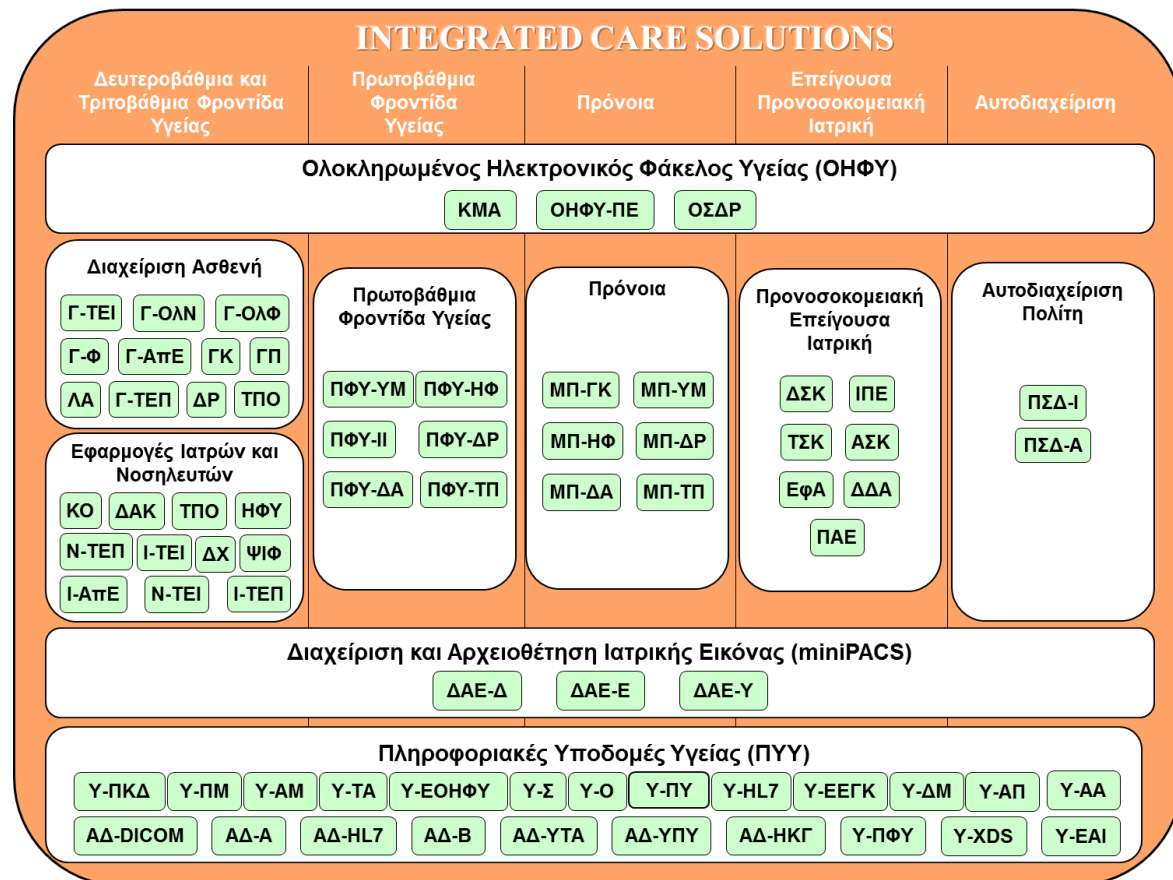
INTEGRATED CARE SOLUTIONS

Δευτεροβάθμια και Τριτοβάθμια Φροντίδα Υγείας

Πρωτοβάθμια Φροντίδα Υγείας

Πρόνοια

Επείγουσα Προνοσοκομειακή Ιατρική

Αυτοδιαχείριση

Ολοκληρωμένος Ηλεκτρονικός Φάκελος Υγείας (ΟΗΦΥ)

ΚΜΑ ΟΗΦΥ-ΠΕ ΟΣΔΡ

Διαχείριση Ασθενή

Γ-ΤΕΙ Γ-ΟΛΝ Γ-ΟΛΦ
Γ-Φ Γ-ΑπΕ ΓΚ ΓΠ
ΛΑ Γ-ΤΕΠ ΔΡ ΤΠΟ

Εφαρμογές Ιατρών και Νοσηλευτών

ΚΟ ΔΑΚ ΤΠΟ ΗΦΥ
Ν-ΤΕΠ Ι-ΤΕΙ ΔΧ ΨΙΦ
Ι-ΑπΕ Ν-ΤΕΙ Ι-ΤΕΠ

Πρωτοβάθμια Φροντίδα Υγείας

ΠΦΥ-ΥΜ ΠΦΥ-ΗΦ
ΠΦΥ-ΙΙ ΠΦΥ-ΔΡ
ΠΦΥ-ΔΑ ΠΦΥ-ΤΠ

Πρόνοια

ΜΠ-ΓΚ ΜΠ-ΥΜ
ΜΠ-ΗΦ ΜΠ-ΔΡ
ΜΠ-ΔΑ ΜΠ-ΤΠ

Προνοσοκομειακή Επείγουσα Ιατρική

ΔΣΚ ΙΠΕ
ΤΣΚ ΑΣΚ
ΕφΑ ΔΔΑ
ΠΑΕ

Αυτοδιαχείριση Πολίτη

ΠΣΔ-Ι
ΠΣΔ-Α

Διαχείριση και Αρχειοθέτηση Ιατρικής Εικόνας (miniPACS)

ΔΑΕ-Δ ΔΑΕ-Ε ΔΑΕ-Υ

Πληροφοριακές Υποδομές Υγείας (ΠΥΥ)

Υ-ΠΚΔ Υ-ΠΜ Υ-ΑΜ Υ-ΤΑ Υ-ΕΟΗΦΥ Υ-Σ Υ-Ο Υ-ΠΥ Υ-HL7 Υ-ΕΕΓΚ Υ-ΔΜ Υ-ΑΠ Υ-ΑΑ
ΑΔ-DICOM ΑΔ-Α ΑΔ-HL7 ΑΔ-Β ΑΔ-ΥΤΑ ΑΔ-ΥΠΥ ΑΔ-ΗΚΓ Υ-ΠΦΥ Υ-XDS Υ-ΕΑΙ